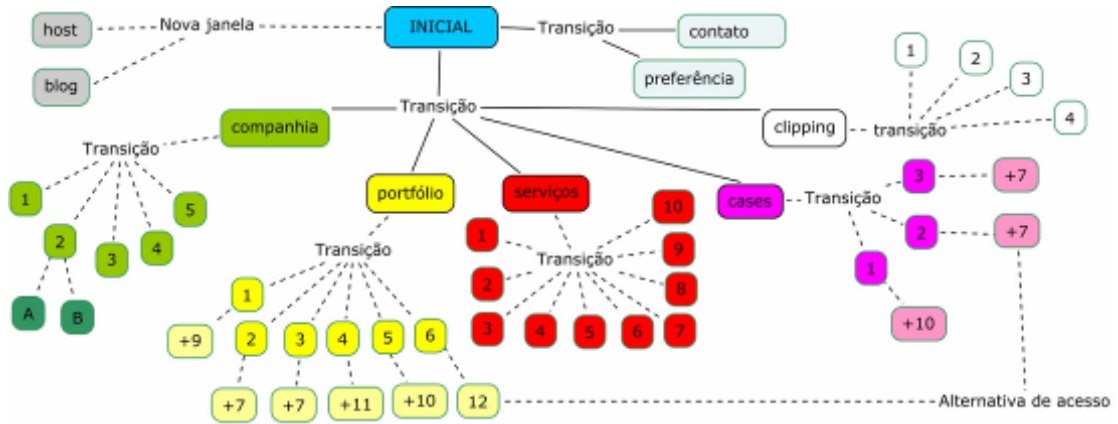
host
Nova janela
blog
INICIAL
Transição
contato
preferência
1
2
3
4
clipping
transição
Transição
companhia
Transição
1
2
3
4
5
A
B
portfólio
Transição
1
2
3
4
5
6
+9
+7
+7
+11
+10
12
serviços
Transição
1
2
3
4
5
6
7
8
9
10
cases
Transição
3
2
1
+7
+7
+10
Alternativa de acesso